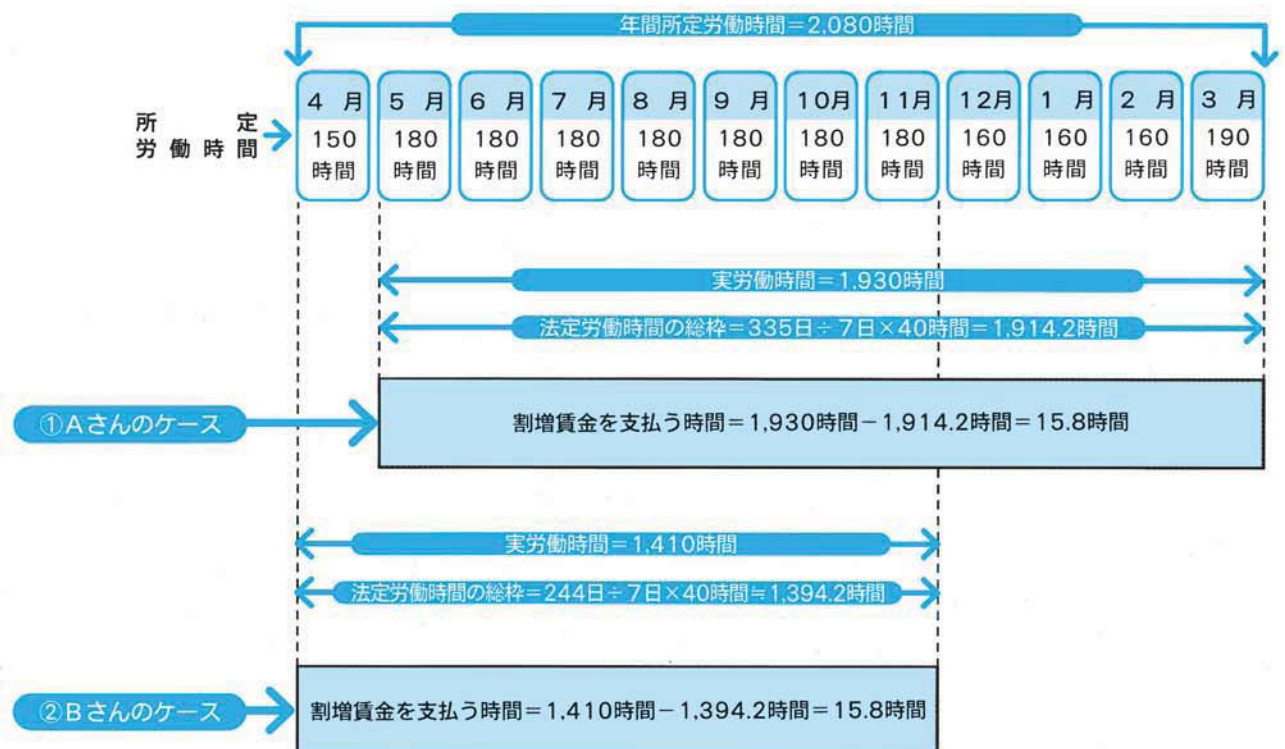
年間所定労働時間＝2,080時間

所定労働時間

| 4月 | 5月 | 6月 | 7月 | 8月 | 9月 | 10月 | 11月 | 12月 | 1月 | 2月 | 3月 |
|---|---|---|---|---|---|---|---|---|---|---|---|
| 150時間 | 180時間 | 180時間 | 180時間 | 180時間 | 180時間 | 180時間 | 180時間 | 160時間 | 160時間 | 160時間 | 190時間 |

実労働時間＝1,930時間

法定労働時間の総枠＝335日÷7日×40時間＝1,914.2時間

①Aさんのケース

割増賃金を支払う時間＝1,930時間－1,914.2時間＝15.8時間

実労働時間＝1,410時間

法定労働時間の総枠＝244日÷7日×40時間≒1,394.2時間

②Bさんのケース

割増賃金を支払う時間＝1,410時間－1,394.2時間＝15.8時間